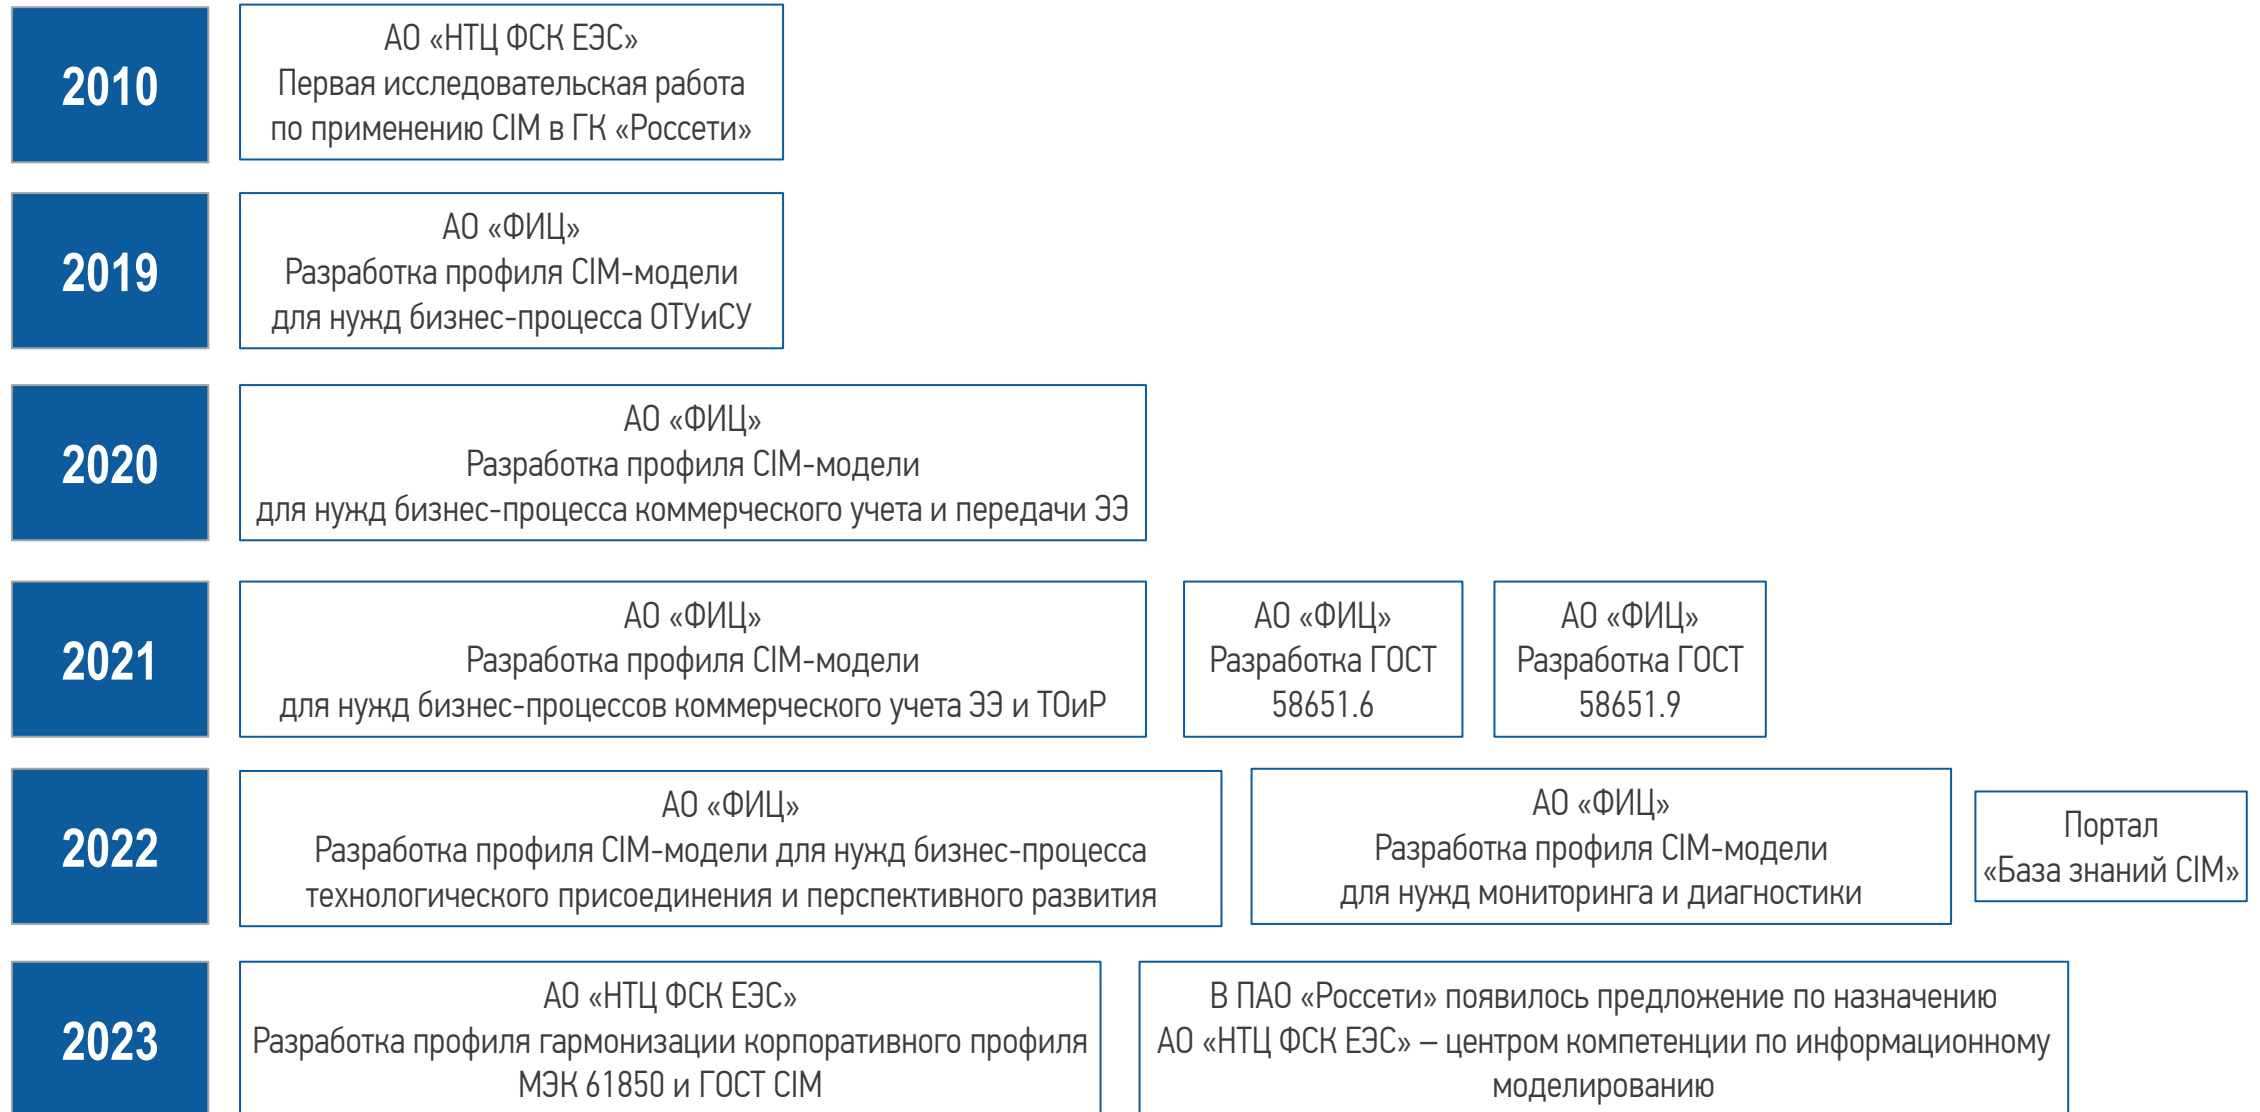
2010

АО «НТЦ ФСК ЕЭС»
Первая исследовательская работа по применению CIM в ГК «Россети»

2019

АО «ФИЦ»
Разработка профиля CIM-модели для нужд бизнес-процесса ОТУиСУ

2020

АО «ФИЦ»
Разработка профиля CIM-модели для нужд бизнес-процесса коммерческого учета и передачи ЭЭ

2021

АО «ФИЦ»
Разработка профиля CIM-модели для нужд бизнес-процессов коммерческого учета ЭЭ и ТОиР

АО «ФИЦ»
Разработка ГОСТ 58651.6

АО «ФИЦ»
Разработка ГОСТ 58651.9

2022

АО «ФИЦ»
Разработка профиля CIM-модели для нужд бизнес-процесса технологического присоединения и перспективного развития

АО «ФИЦ»
Разработка профиля CIM-модели для нужд мониторинга и диагностики

Портал «База знаний CIM»

2023

АО «НТЦ ФСК ЕЭС»
Разработка профиля гармонизации корпоративного профиля МЭК 61850 и ГОСТ CIM

В ПАО «Россети» появилось предложение по назначению АО «НТЦ ФСК ЕЭС» – центром компетенции по информационному моделированию